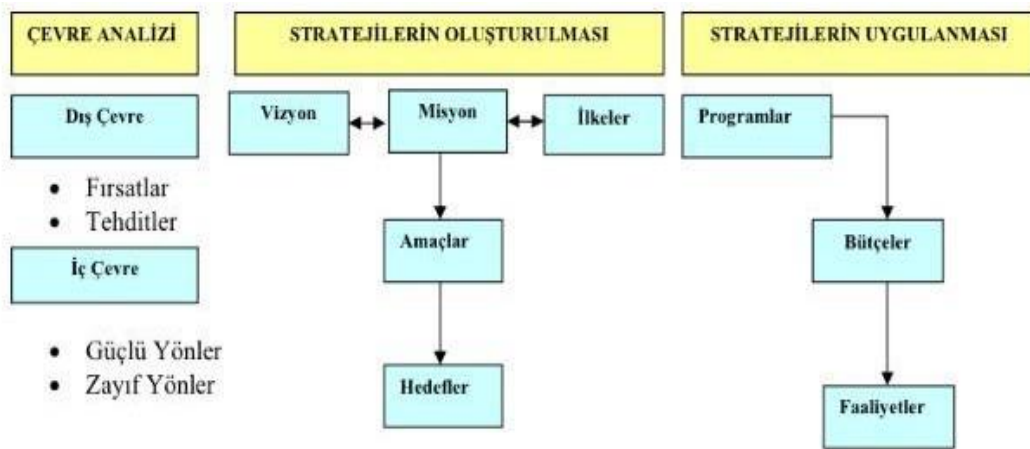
ÇEVRE ANALİZİ

Dış Çevre

- Fırsatlar
- Tehditler

İç Çevre

- Güçlü Yönler
- Zayıf Yönler

STRATEJİLERİN OLUŞTURULMASI

Vizyon

Misyon

İlkeler

Amaçlar

Hedefler

STRATEJİLERİN UYGULANMASI

Programlar

Bütçeler

Faaliyetler